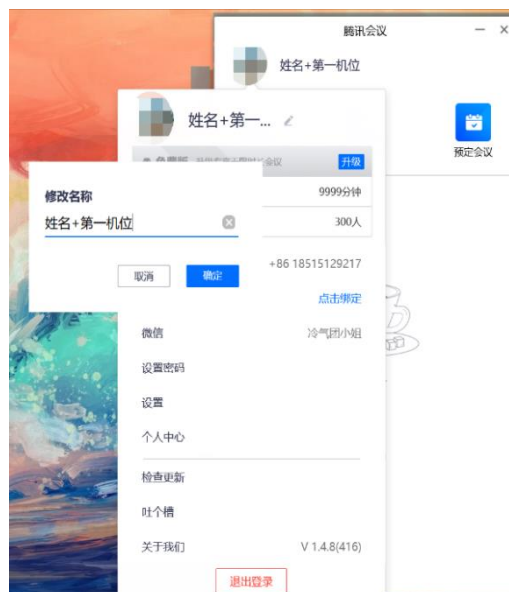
腾讯会议

姓名+第一机位

预定会议

姓名+第一...

升级

9999分钟

300人

修改名称

姓名+第一机位

取消

确定

+86 18515129217

点击绑定

微信

冷气团小姐

设置密码

设置

个人中心

检查更新

吐个槽

关于我们

V 1.4.8(416)

退出登录